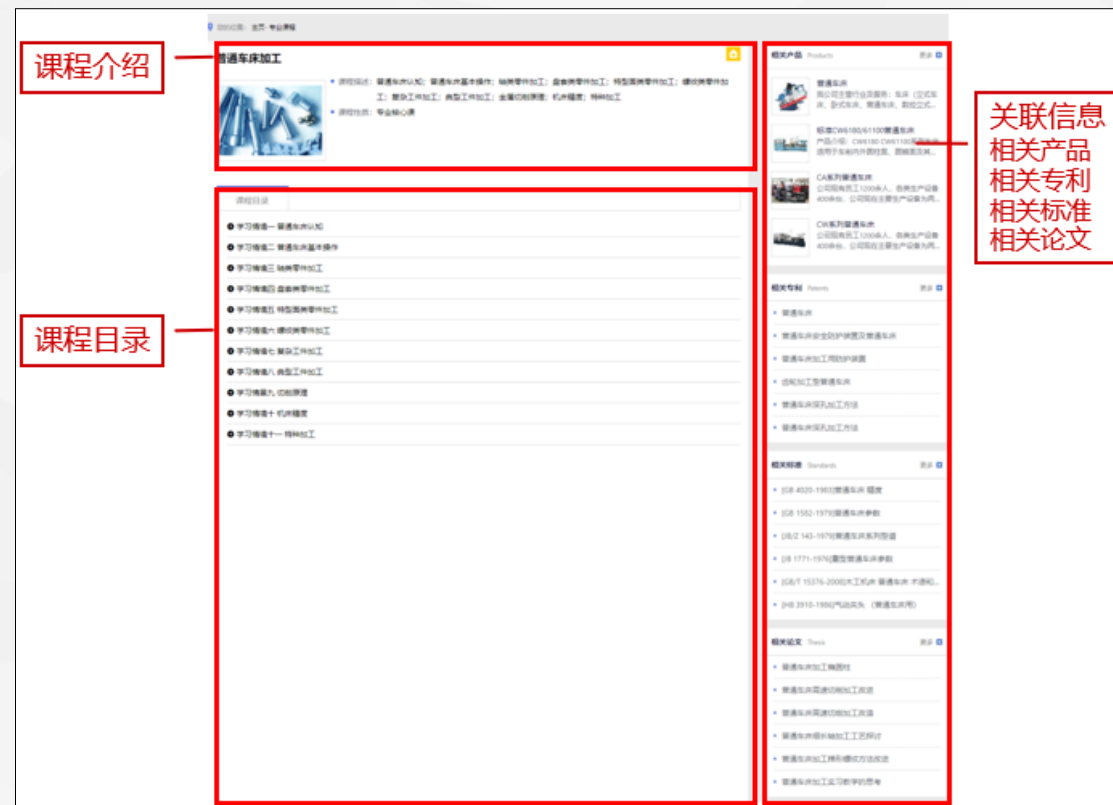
课程介绍

课程目录

关联信息
相关产品
相关专利
相关标准
相关论文

您的位置：首页 专业课程

普通车床加工

课程描述：普通车床认知；普通车床基本操作；轴类零件加工；盘套类零件加工；特型面类零件加工；螺纹类零件加工；复杂工件加工；典型工件加工；金属切削原理；机床精度；特种加工

课程性质：专业核心课

课程目录

学习情境一 普通车床认知
学习情境二 普通车床基本操作
学习情境三 轴类零件加工
学习情境四 盘套类零件加工
学习情境五 特型面类零件加工
学习情境六 螺纹类零件加工
学习情境七 复杂工件加工
学习情境八 典型工件加工
学习情境九 切削原理
学习情境十 机床精度
学习情境十一 特种加工

相关产品 Products 更多

普通车床
我公司主营行业及服务：车床（立式车床、卧式车床、普通车床、数控立式...

标准CW6180/61100普通车床
产品介绍：CW6180 CW61100普通车床适用于车削内外圆柱面、圆锥面及其...

CA系列普通车床
公司现有员工1200余人，各类生产设备400余台，公司现在主要生产设备为间...

CW系列普通车床
公司现有员工1200余人，各类生产设备400余台，公司现在主要生产设备为间...

相关专利 Patents 更多

普通车床
普通车床安全防护装置及普通车床
普通车床加工用防护装置
齿轮加工型普通车床
普通车床深孔加工方法
普通车床深孔加工方法

相关标准 Standards 更多

[GB 4020-1983]普通车床 精度
[GB 1582-1979]普通车床参数
[JB/Z 143-1979]普通车床系列型谱
[JB 1771-1976]重型普通车床参数
[GB/T 15376-2008]木工机床 普通车床 术语和...
[HB 3910-1986]气动夹头 （普通车床用）

相关论文 Thesis 更多

普通车床加工椭圆柱
普通车床高速切削加工改造
普通车床高速切削加工改造
普通车床细长轴加工工艺探讨
普通车床加工梯形螺纹方法改进
普通车床加工实习教学的思考